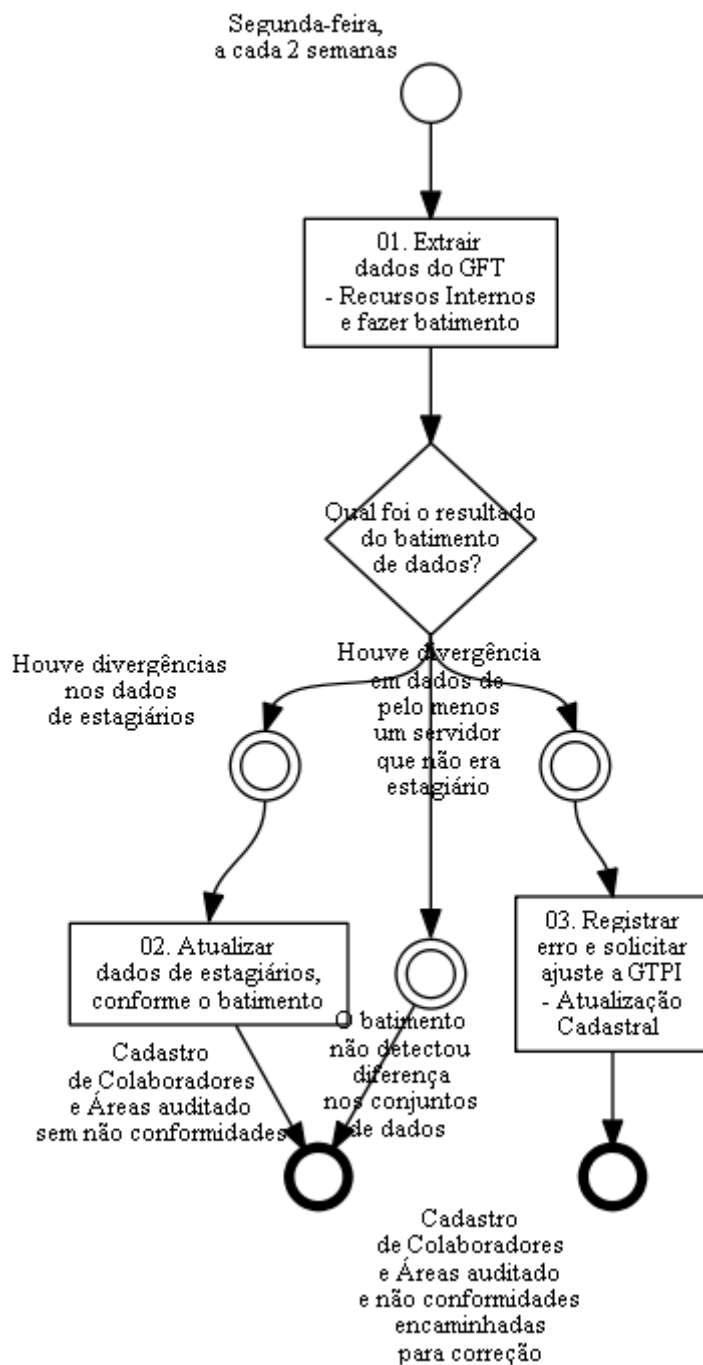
Segunda-feira, a cada 2 semanas

01. Extrair dados do GFT - Recursos Internos e fazer batimento

Qual foi o resultado do batimento de dados?

Houve divergências nos dados de estagiários

Houve divergência em dados de pelo menos um servidor que não era estagiário

02. Atualizar dados de estagiários, conforme o batimento

O batimento não detectou diferença nos conjuntos de dados

03. Registrar erro e solicitar ajuste a GTPI - Atualização Cadastral

Cadastro de Colaboradores e Áreas auditado sem não conformidades

Cadastro de Colaboradores e Áreas auditado e não conformidades encaminhadas para correção